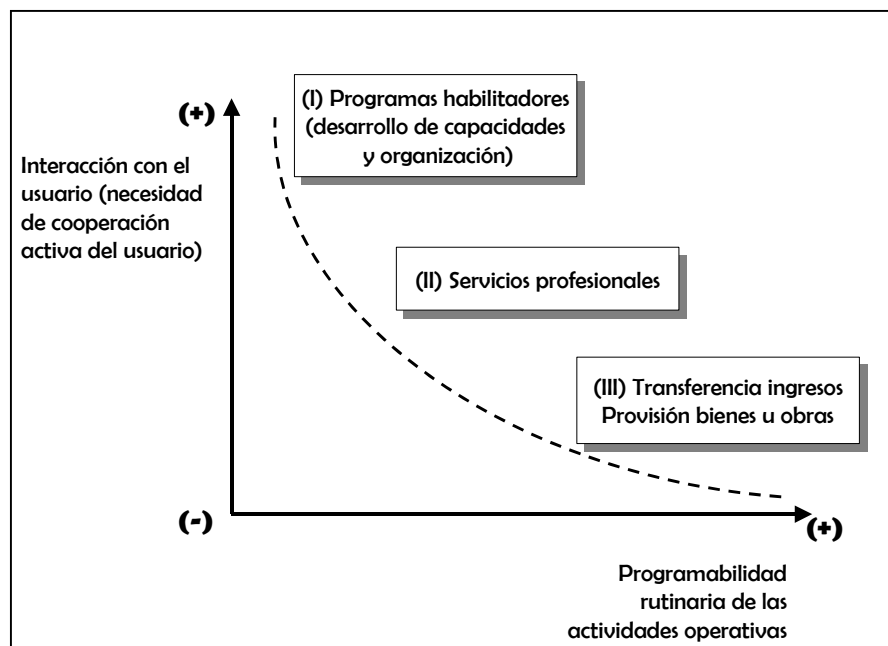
(+)

Interacción con el usuario (necesidad de cooperación activa del usuario)

(I) Programas habilitadores (desarrollo de capacidades y organización)

(II) Servicios profesionales

(III) Transferencia ingresos Provisión bienes u obras

(-)

(+)

Programabilidad rutinaria de las actividades operativas